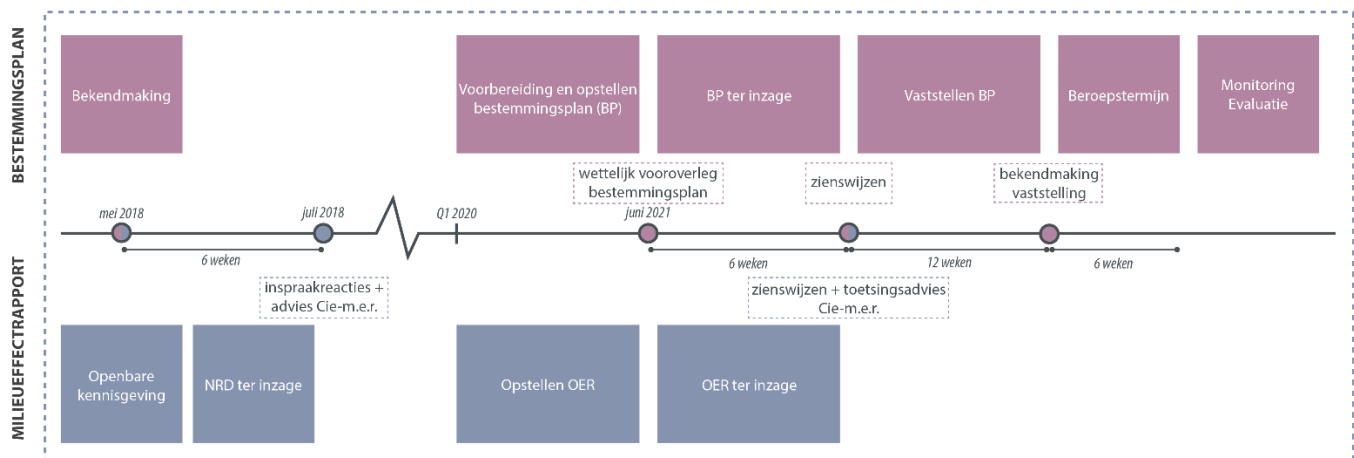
BESTEMMINGSPLAN

Bekendmaking

Voorbereiding en opstellen bestemmingsplan (BP)

BP ter inzage

Vaststellen BP

Beroepstermijn

Monitoring Evaluatie

wettelijk vooroverleg bestemmingsplan

zienswijzen

bekendmaking vaststelling

mei 2018

juli 2018

Q1 2020

juni 2021

6 weken

6 weken

12 weken

6 weken

inspraakreacties + advies Cie-m.e.r.

zienswijzen + toetsingsadvies Cie-m.e.r.

MILIEUEFFECTRAPPORT

Openbare kennisgeving

NRD ter inzage

Opstellen OER

OER ter inzage